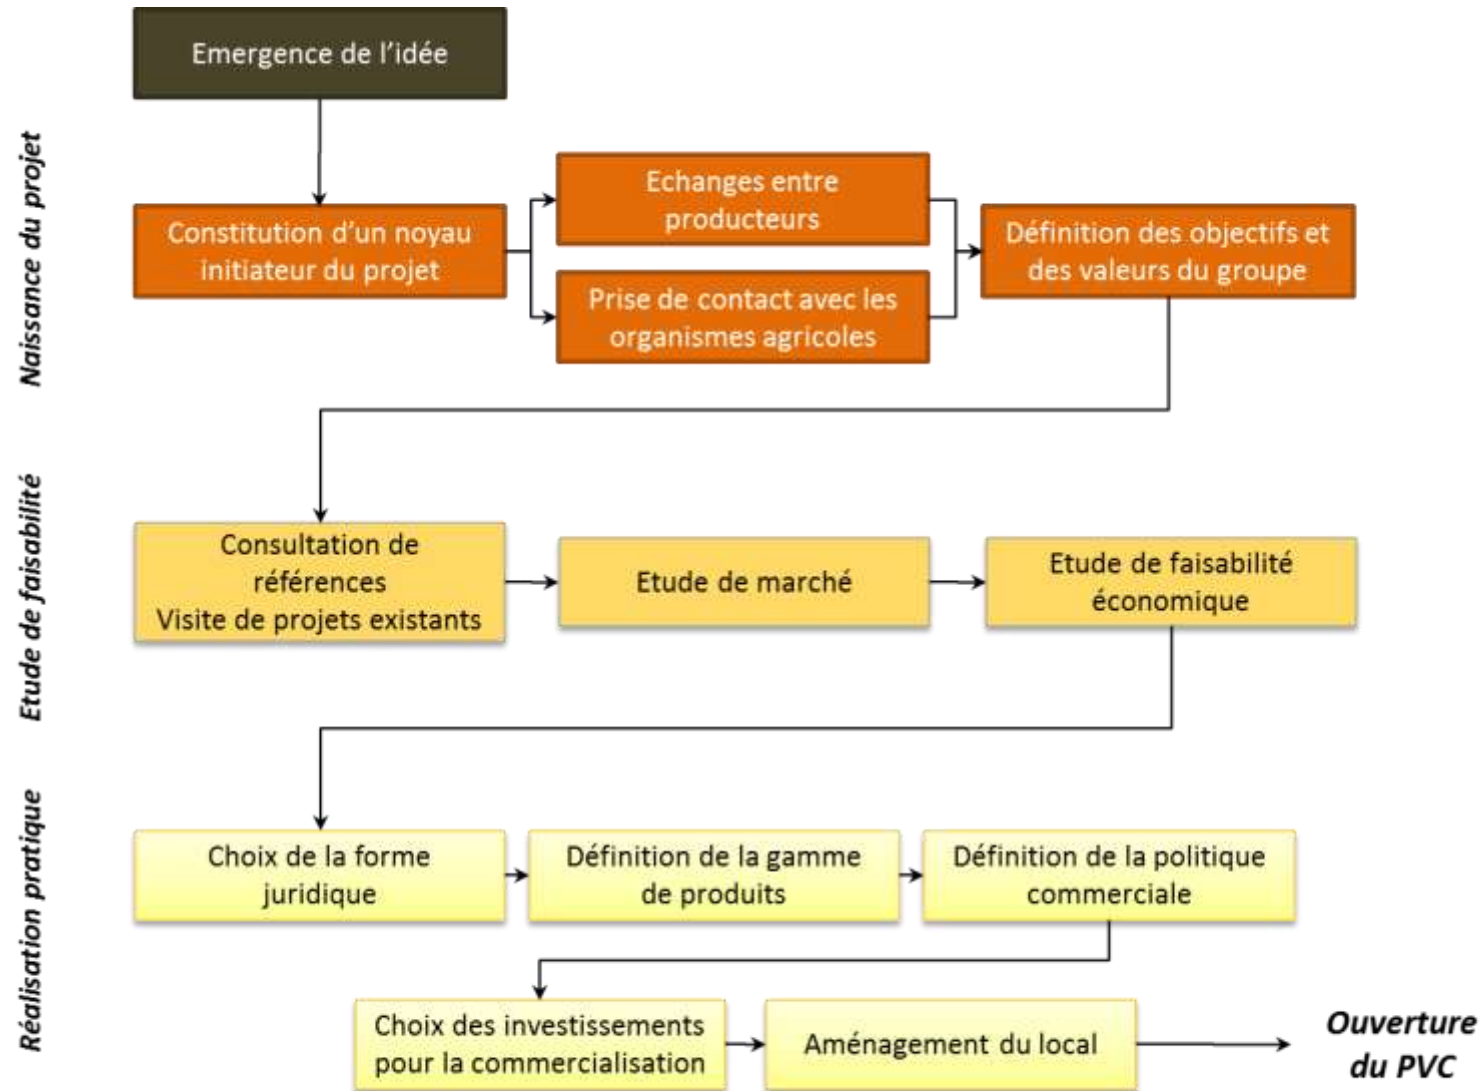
Naissance du projet

Emergence de l'idée

Constitution d'un noyau initiateur du projet

Echanges entre producteurs

Prise de contact avec les organismes agricoles

Définition des objectifs et des valeurs du groupe

Etude de faisabilité

Consultation de références Visite de projets existants

Etude de marché

Etude de faisabilité économique

Réalisation pratique

Choix de la forme juridique

Définition de la gamme de produits

Définition de la politique commerciale

Choix des investissements pour la commercialisation

Aménagement du local

Ouverture du PVC